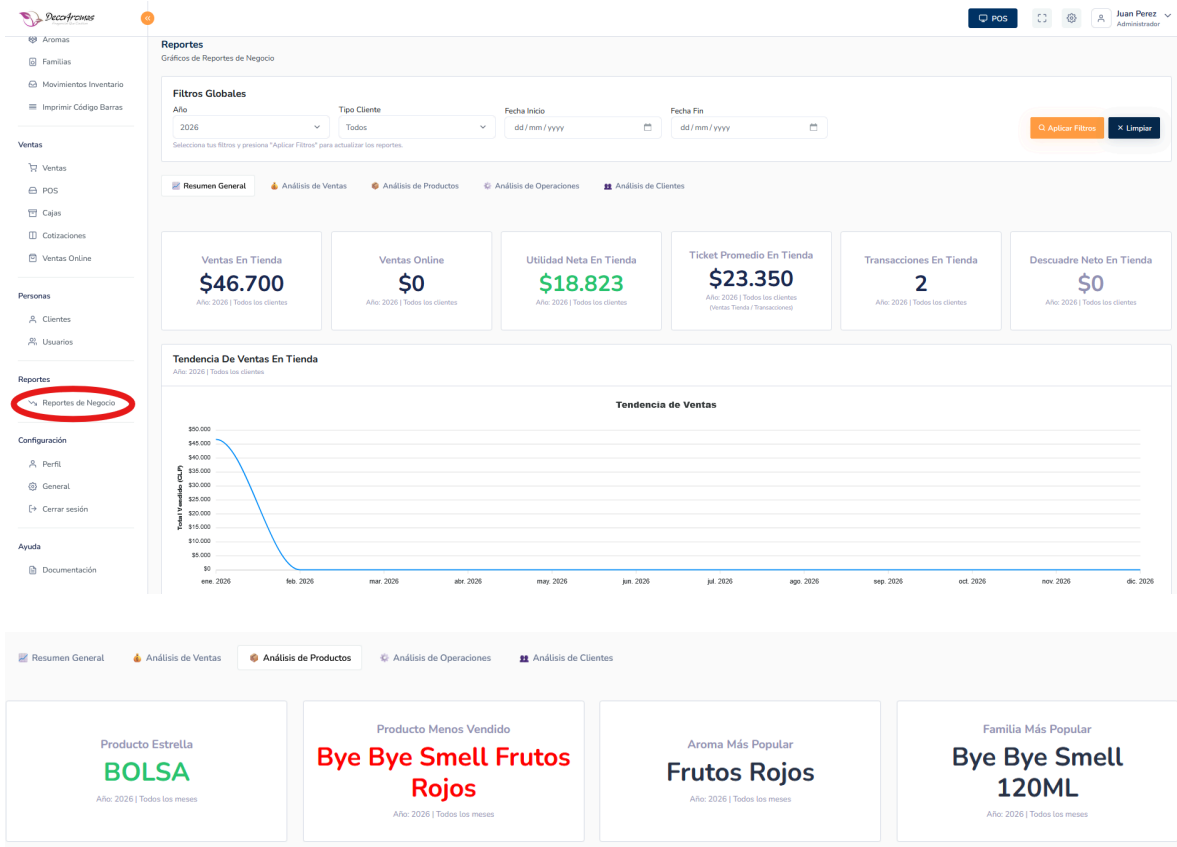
DecorAromas

POS

Juan Perez
Administrador

Aromas
Familias
Movimientos Inventario
Imprimir Código Barras

Ventas
Ventas
POS
Cajas
Cotizaciones
Ventas Online

Personas
Clientes
Usuarios

Reportes
Reportes de Negocio

Configuración
Perfil
General
Cerrar sesión

Ayuda
Documentación

Reportes
Gráficos de Reportes de Negocio

Filtros Globales
Año
2026
Tipo Cliente
Todos
Fecha Inicio
dd / mm / yyyy
Fecha Fin
dd / mm / yyyy
Aplicar Filtros
Limpiar
Selecciona tus filtros y presiona "Aplicar Filtros" para actualizar los reportes.

Resumen General
Análisis de Ventas
Análisis de Productos
Análisis de Operaciones
Análisis de Clientes

Ventas En Tienda
$46.700
Año: 2026 | Todos los clientes

Ventas Online
$0
Año: 2026 | Todos los clientes

Utilidad Neta En Tienda
$18.823
Año: 2026 | Todos los clientes

Ticket Promedio En Tienda
$23.350
Año: 2026 | Todos los clientes
(Ventas Tienda / Transacciones)

Transacciones En Tienda
2
Año: 2026 | Todos los clientes

Descuadre Neto En Tienda
$0
Año: 2026 | Todos los clientes

Tendencia De Ventas En Tienda
Año: 2026 | Todos los clientes

Tendencia de Ventas
Total Vendido (CLP)
$50.000
$45.000
$40.000
$35.000
$30.000
$25.000
$20.000
$15.000
$10.000
$5.000
$0
ene. 2026
feb. 2026
mar. 2026
abr. 2026
may. 2026
jun. 2026
jul. 2026
ago. 2026
sep. 2026
oct. 2026
nov. 2026
dic. 2026

Resumen General
Análisis de Ventas
Análisis de Productos
Análisis de Operaciones
Análisis de Clientes

Producto Estrella
BOLSA
Año: 2026 | Todos los meses

Producto Menos Vendido
Bye Bye Smell Frutos Rojos
Año: 2026 | Todos los meses

Aroma Más Popular
Frutos Rojos
Año: 2026 | Todos los meses

Familia Más Popular
Bye Bye Smell 120ML
Año: 2026 | Todos los meses